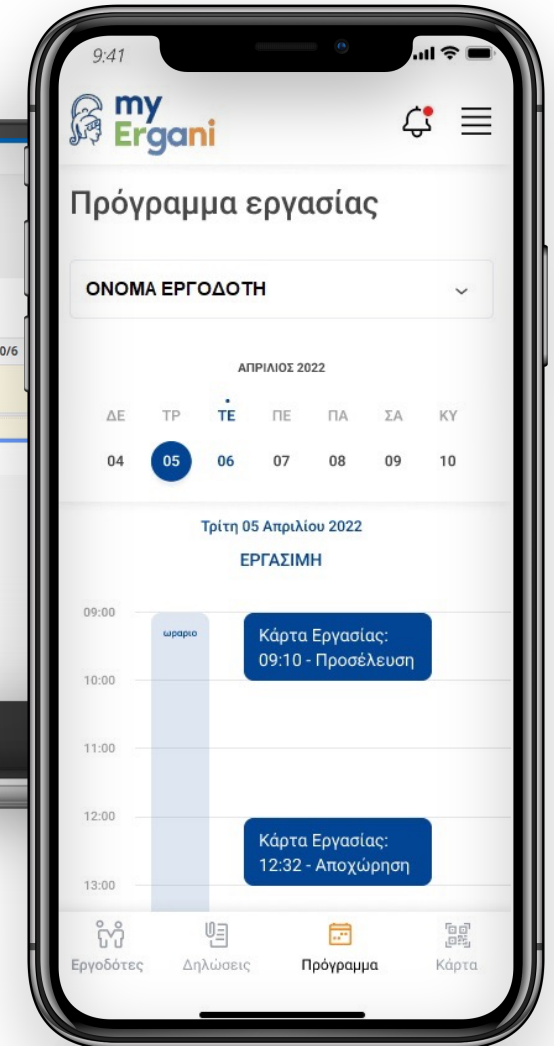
9:41

my Ergani

Πρόγραμμα εργασίας

ΟΝΟΜΑ ΕΡΓΟΔΟΤΗ

ΑΠΡΙΛΙΟΣ 2022

| ΔΕ | ΤΡ | ΤΕ | ΠΕ | ΠΑ | ΣΑ | ΚΥ |
|---|---|---|---|---|---|---|
| 04 | 05 | 06 | 07 | 08 | 09 | 10 |

Τρίτη 05 Απριλίου 2022

ΕΡΓΑΣΙΜΗ

09:00
ωραριο
Κάρτα Εργασίας: 09:10 - Προσέλευση
10:00
11:00
12:00
Κάρτα Εργασίας: 12:32 - Αποχώρηση
13:00

Εργοδότες
Δηλώσεις
Πρόγραμμα
Κάρτα

0/6